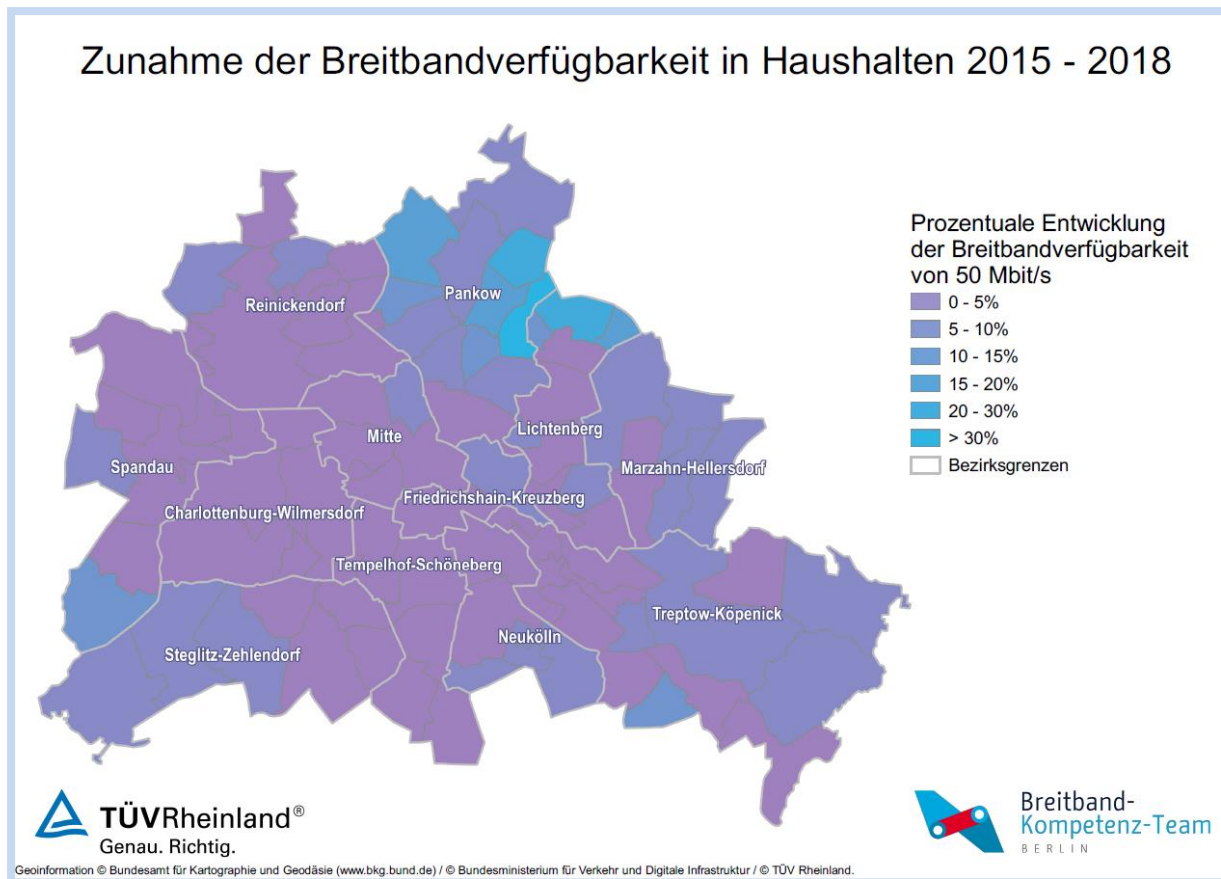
Zunahme der Breitbandverfügbarkeit in Haushalten 2015 - 2018

Reinickendorf
Pankow
Spandau
Mitte
Lichtenberg
Marzahn-Hellersdorf
Friedrichshain-Kreuzberg
Charlottenburg-Wilmersdorf
Tempelhof-Schöneberg
Treptow-Köpenick
Neukölln
Steglitz-Zehlendorf

Prozentuale Entwicklung der Breitbandverfügbarkeit von 50 Mbit/s
0 - 5%
5 - 10%
10 - 15%
15 - 20%
20 - 30%
> 30%
Bezirksgrenzen

TÜVRheinland®
Genau. Richtig.

Breitband-
Kompetenz-Team
BERLIN

Geoinformation © Bundesamt für Kartographie und Geodäsie (www.bkg.bund.de) / © Bundesministerium für Verkehr und Digitale Infrastruktur / © TÜV Rheinland.